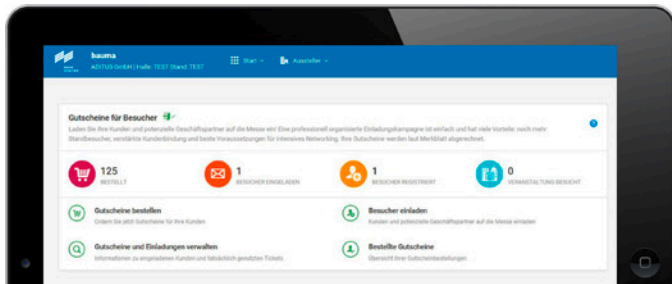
bauma
ADITUS GmbH | Halle: TEST Stand: TEST

Start
Aussteller

Gutscheine für Besucher

Laden Sie Ihre Kunden und potenzielle Geschäftspartner auf die Messe ein! Eine professionell organisierte Einladungskampagne ist einfach und hat viele Vorteile: noch mehr Standbesucher, verstärkte Kundenbindung und beste Voraussetzungen für intensives Networking. Ihre Gutscheine werden laut Merkblatt abgerechnet.

125
BESTELLT

1
BESUCHER EINGELADEN

1
BESUCHER REGISTRIERT

0
VERANSTALTUNG BESUCHT

Gutscheine bestellen
Ordern Sie jetzt Gutscheine für Ihre Kunden

Besucher einladen
Kunden und potenzielle Geschäftspartner auf die Messe einladen

Gutscheine und Einladungen verwalten
Informationen zu eingeladenen Kunden und tatsächlich genutzten Tickets

Bestellte Gutscheine
Übersicht Ihrer Gutscheinbestellungen